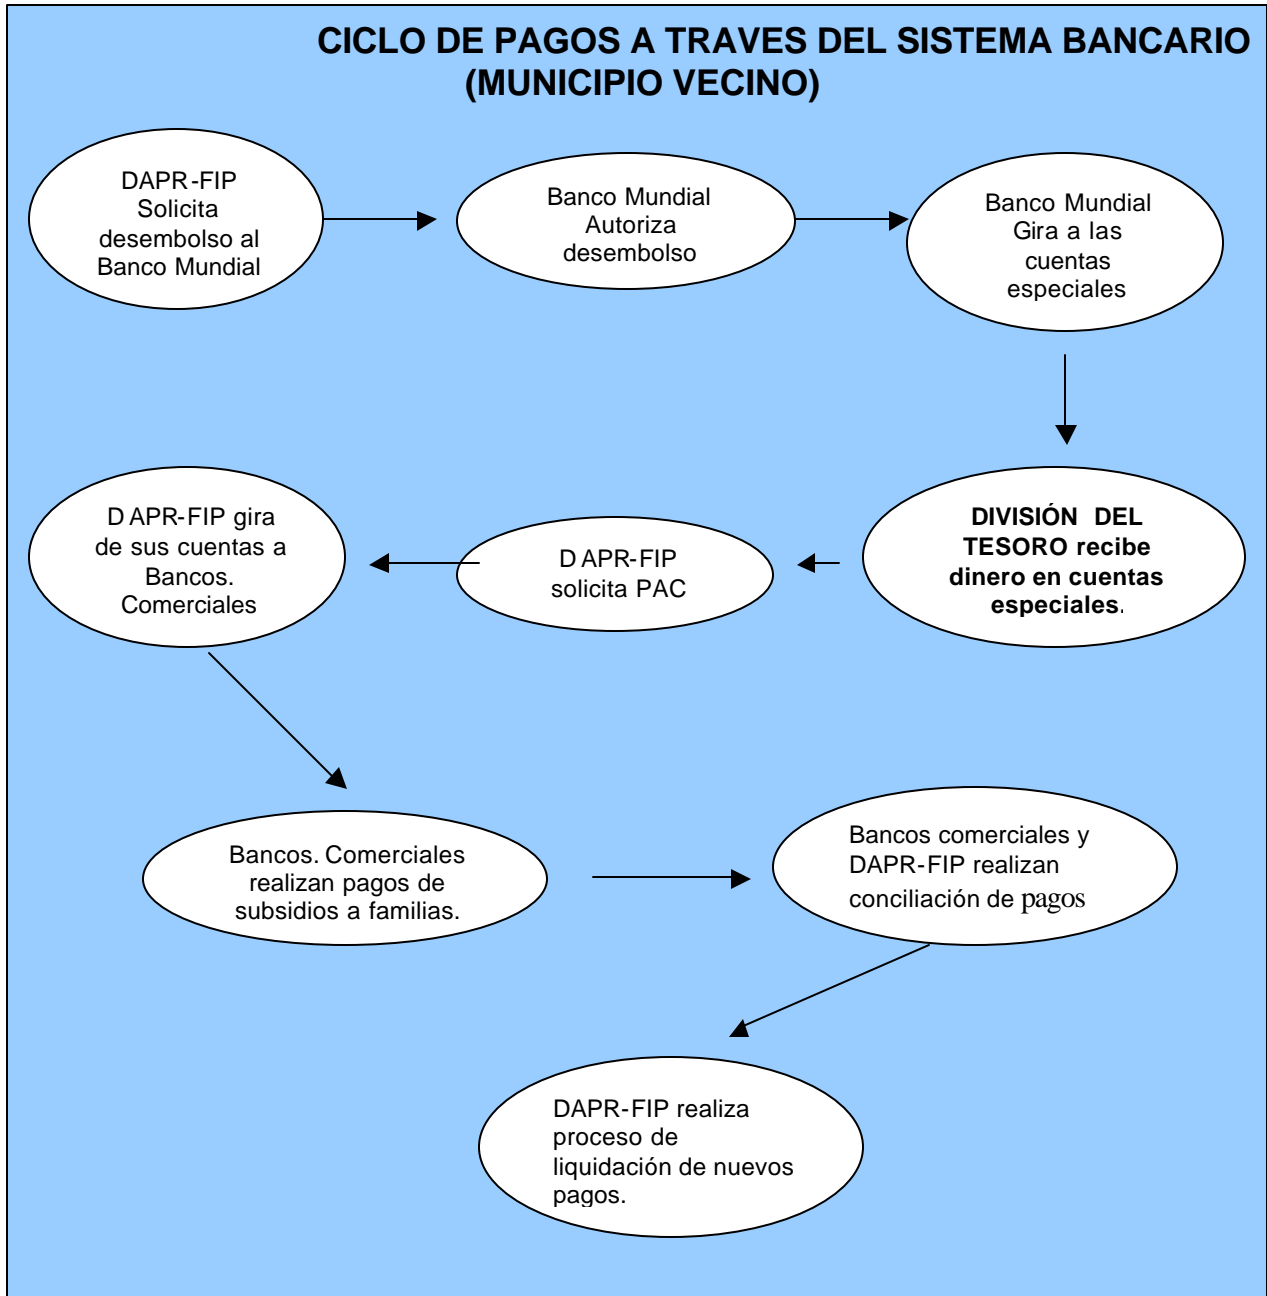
CICLO DE PAGOS A TRAVES DEL SISTEMA BANCARIO
(MUNICIPIO VECINO)

DAPR-FIP Solicita desembolso al Banco Mundial

Banco Mundial Autoriza desembolso

Banco Mundial Gira a las cuentas especiales

DIVISIÓN DEL TESORO recibe dinero en cuentas especiales.

D APR-FIP solicita PAC

D APR-FIP gira de sus cuentas a Bancos. Comerciales

Bancos. Comerciales realizan pagos de subsidios a familias.

Bancos comerciales y DAPR-FIP realizan conciliación de pagos

DAPR-FIP realiza proceso de liquidación de nuevos pagos.